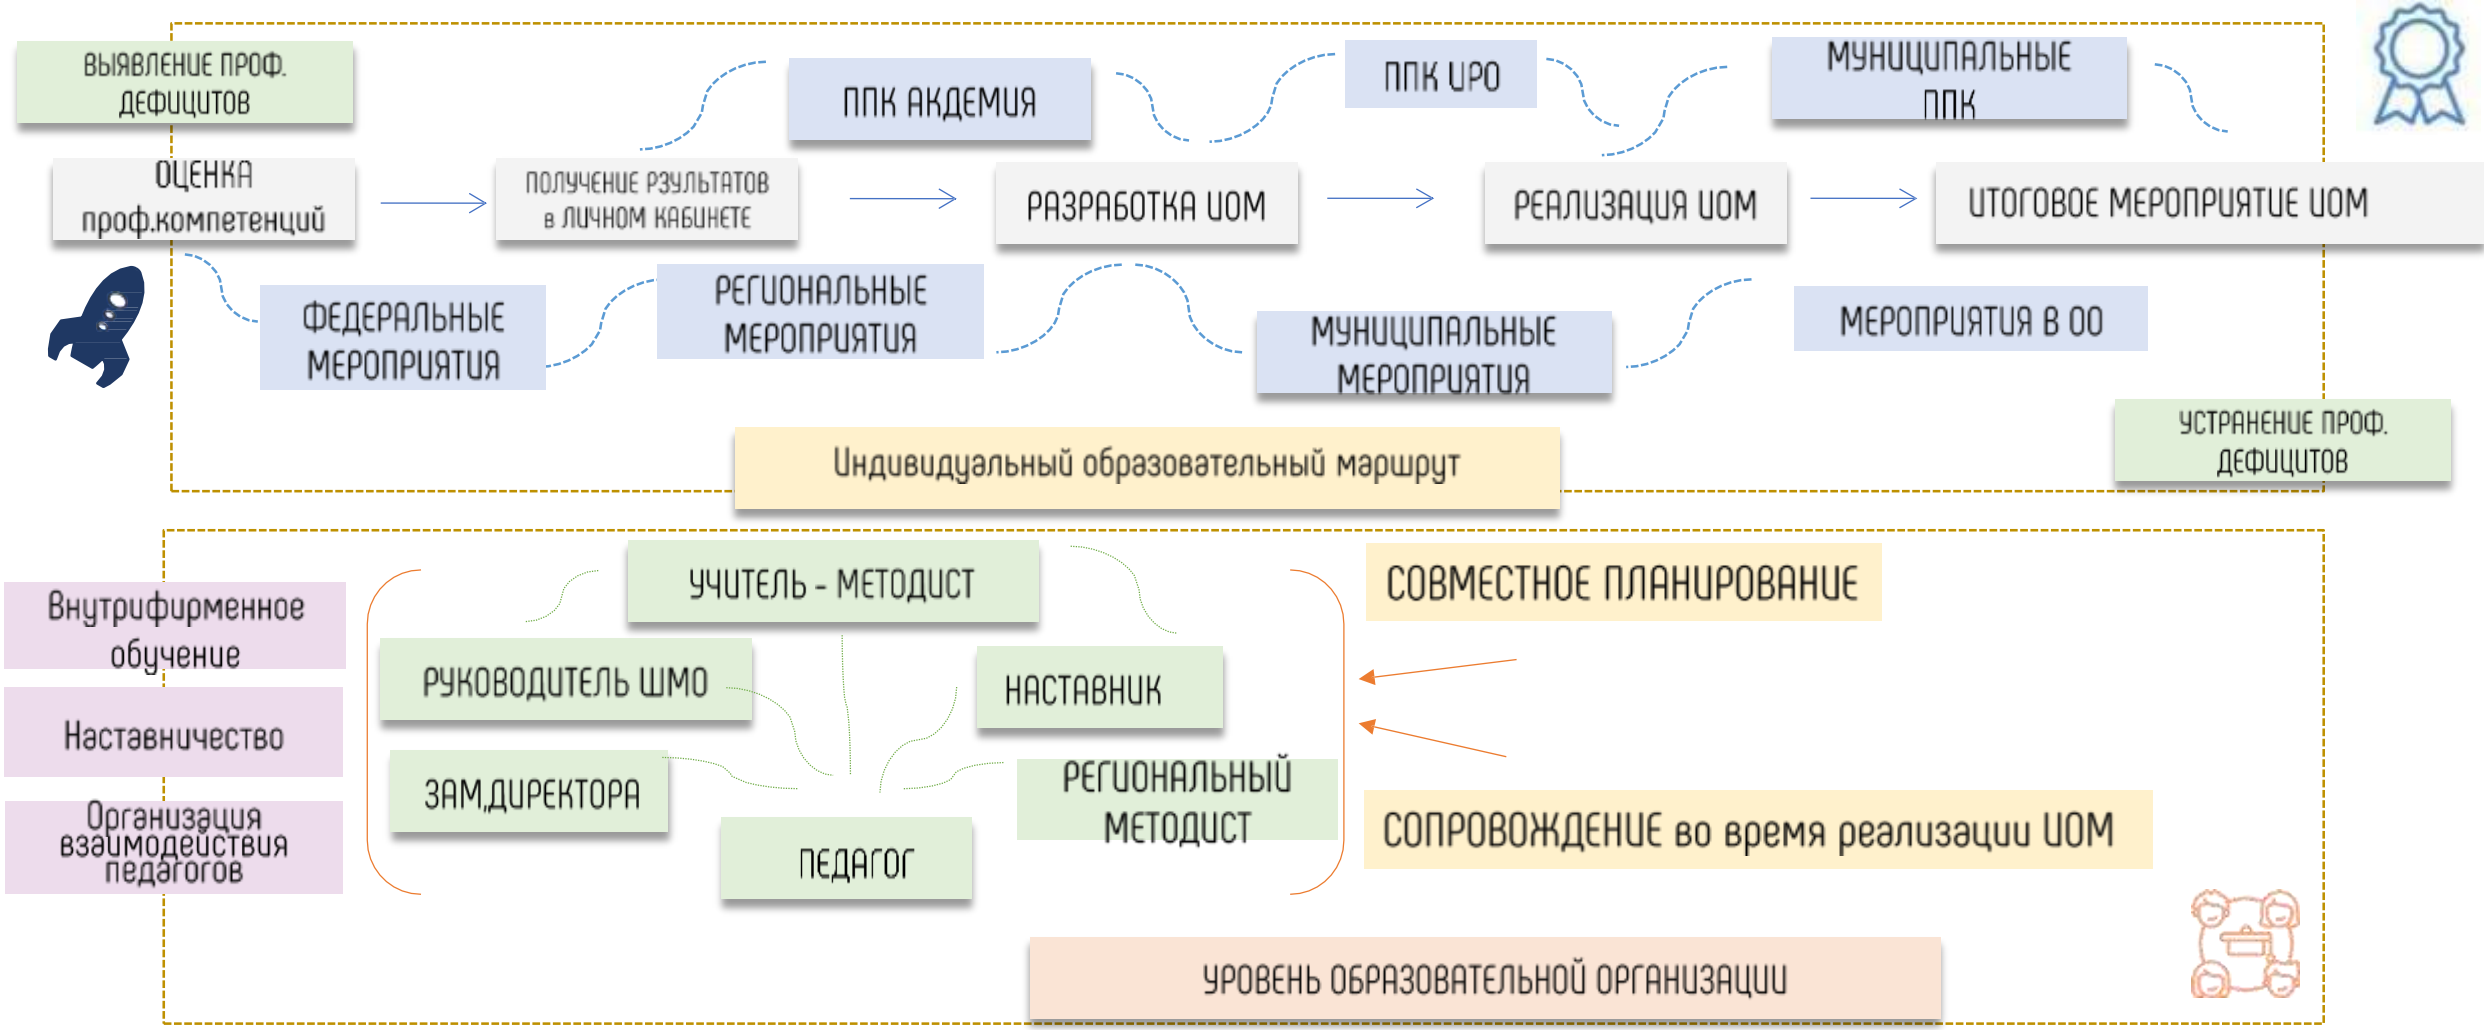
ВЫЯВЛЕНИЕ ПРОФ. ДЕФИЦИТОВ

ОЦЕНКА проф.компетенций

ПОЛУЧЕНИЕ РЗУЛЬТАТОВ в ЛИЧНОМ КАБИНЕТЕ

ППК АКДЕМИЯ

РАЗРАБОТКА ИОМ

ППК ИРО

РЕАЛИЗАЦИЯ ИОМ

МУНИЦИПАЛЬНЫЕ ППК

ИТОГОВОЕ МЕРОПРИЯТИЕ ИОМ

ФЕДЕРАЛЬНЫЕ МЕРОПРИЯТИЯ

РЕГИОНАЛЬНЫЕ МЕРОПРИЯТИЯ

МУНИЦИПАЛЬНЫЕ МЕРОПРИЯТИЯ

МЕРОПРИЯТИЯ В ОО

УСТРАНЕНИЕ ПРОФ. ДЕФИЦИТОВ

Индивидуальный образовательный маршрут

Внутрифирменное обучение

Наставничество

Организация взаимодействия педагогов

УЧИТЕЛЬ - МЕТОДИСТ

РУКОВОДИТЕЛЬ ШМО

НАСТАВНИК

ЗАМ.ДИРЕКТОРА

РЕГИОНАЛЬНЫЙ МЕТОДИСТ

ПЕДАГОГ

СОВМЕСТНОЕ ПЛАНИРОВАНИЕ

СОПРОВОЖДЕНИЕ во время реализации ИОМ

УРОВЕНЬ ОБРАЗОВАТЕЛЬНОЙ ОРГАНИЗАЦИИ